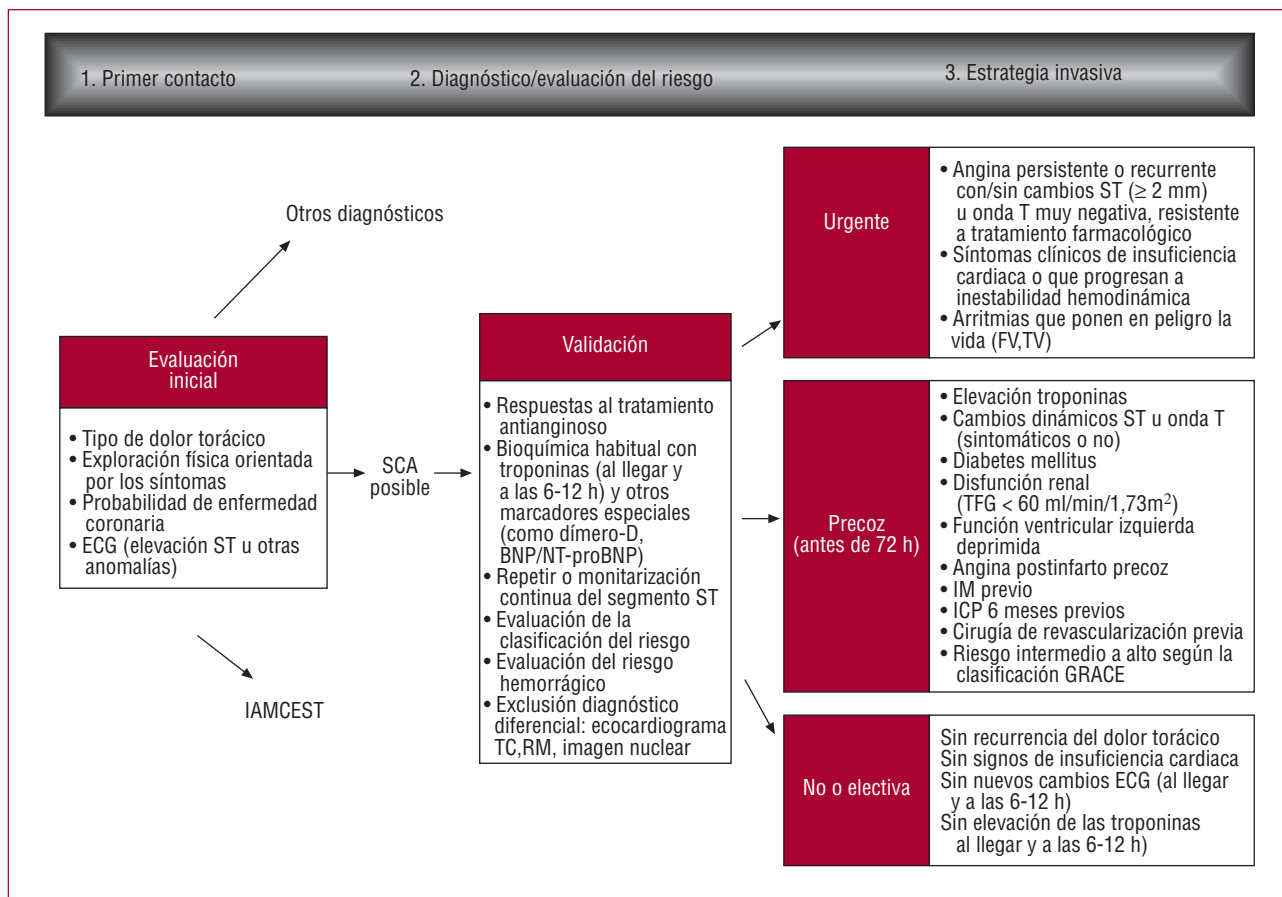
1. Primer contacto

2. Diagnóstico/evaluación del riesgo

3. Estrategia invasiva

Otros diagnósticos

Evaluación inicial

• Tipo de dolor torácico
• Exploración física orientada por los síntomas
• Probabilidad de enfermedad coronaria
• ECG (elevación ST u otras anomalías)

SCA posible

IAMCEST

Validación

• Respuestas al tratamiento antianginoso
• Bioquímica habitual con troponinas (al llegar y a las 6-12 h) y otros marcadores especiales (como dímero-D, BNP/NT-proBNP)
• Repetir o monitarización continua del segmento ST
• Evaluación de la clasificación del riesgo
• Evaluación del riesgo hemorrágico
• Exclusión diagnóstico diferencial: ecocardiograma TC,RM, imagen nuclear

Urgente

• Angina persistente o recurrente con/sin cambios ST ($\geq$ 2 mm) u onda T muy negativa, resistente a tratamiento farmacológico
• Síntomas clínicos de insuficiencia cardiaca o que progresan a inestabilidad hemodinámica
• Arritmias que ponen en peligro la vida (FV,TV)

Precoz (antes de 72 h)

• Elevación troponinas
• Cambios dinámicos ST u onda T (sintomáticos o no)
• Diabetes mellitus
• Disfunción renal (TFG < 60 ml/min/1,73m$^2$)
• Función ventricular izquierda deprimida
• Angina postinfarto precoz
• IM previo
• ICP 6 meses previos
• Cirugía de revascularización previa
• Riesgo intermedio a alto según la clasificación GRACE

No o electiva

Sin recurrencia del dolor torácico
Sin signos de insuficiencia cardiaca
Sin nuevos cambios ECG (al llegar y a las 6-12 h)
Sin elevación de las troponinas al llegar y a las 6-12 h)